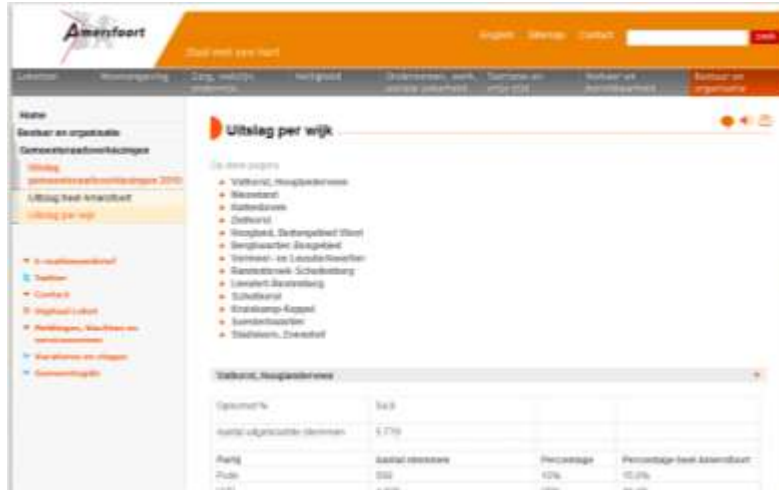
Amersfoort

Stad met een hart

English Sitemap Contact zoek

Leefomgeving Woonomgeving Zorg, welzijn, onderwijs Veiligheid Ondernemen, werk, sociale zekerheid Toerisme en vrije tijd Verkeer en bereikbaarheid Bestuur en organisatie

Home
Bestuur en organisatie
Gemeenteraadsverkiezingen
Uitslag gemeenteraadsverkiezingen 2010
Uitslag heel Amersfoort
Uitslag per wijk

E-mailnieuwsbrief
Twitter
Contact
Digitaal Loket
Meldingen, klachten en bezwaren
Vacatures en stages
Gemeentegids

Uitslag per wijk

Op deze pagina

Vathorst, Hooglanderveen
Nieuwland
Kattenbroek
Zielhorst
Hoogland, Bedrijvengebied Isselt
Bergkwartier, Bosgebied
Vermeer- en Leusderkwartier
Randenbroek-Schuilenburg
Liendert-Rustenburg
Schothorst
Kruiskamp-Koppel
Soesterkwartier
Stadskern, Zwaluwen

Vathorst, Hooglanderveen

| | | | |
|---|---|---|---|
| Opkomst % | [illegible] | | |
| Aantal uitgebrachte stemmen | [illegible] | | |
| Partij | Aantal stemmen | Percentage | Percentage heel Amersfoort |
| PvdA | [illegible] | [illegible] | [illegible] |